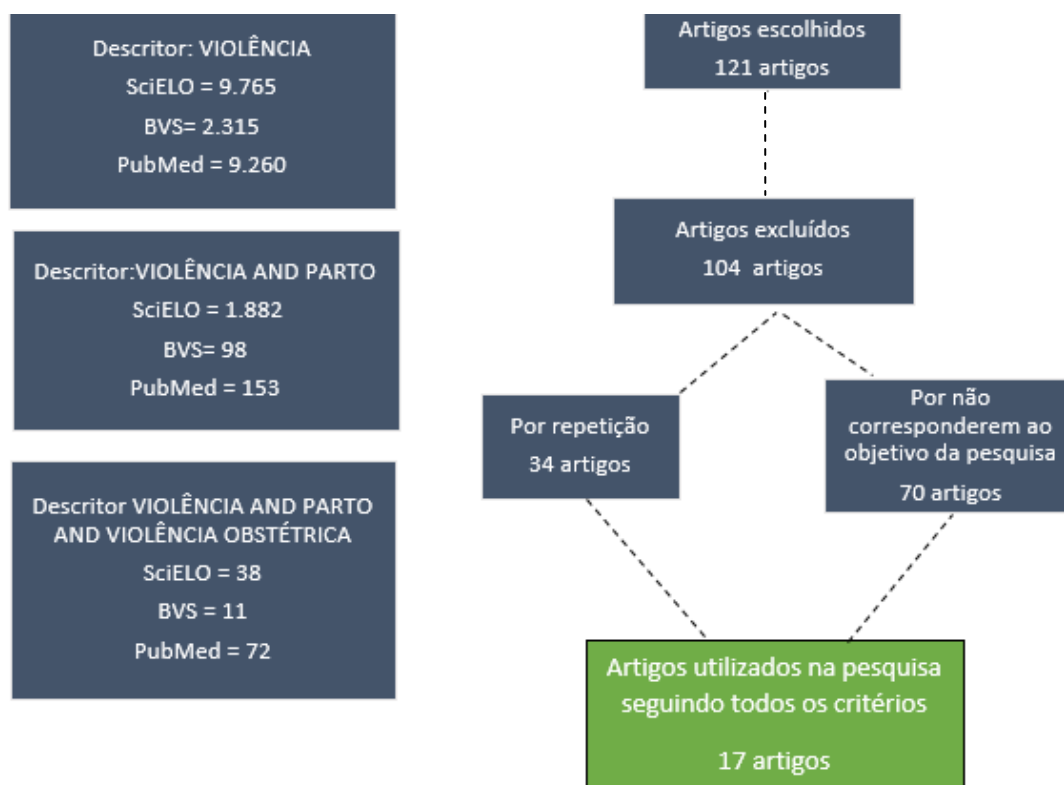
Descritor: VIOLÊNCIA
SciELO = 9.765
BVS= 2.315
PubMed = 9.260

Descritor:VIOLÊNCIA AND PARTO
SciELO = 1.882
BVS= 98
PubMed = 153

Descritor VIOLÊNCIA AND PARTO AND VIOLÊNCIA OBSTÉTRICA
SciELO = 38
BVS = 11
PubMed = 72

Artigos escolhidos
121 artigos

Artigos excluídos
104 artigos

Por repetição
34 artigos

Por não corresponderem ao objetivo da pesquisa
70 artigos

Artigos utilizados na pesquisa seguindo todos os critérios

17 artigos